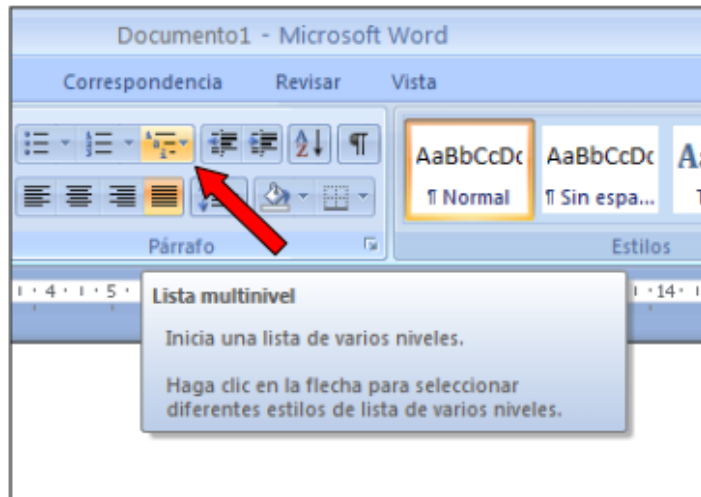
Documento1 - Microsoft Word

Correspondencia Revisar Vista

AaBbCcDc AaBbCcDc A

¶ Normal ¶ Sin espa...

Párrafo Estilos

4 · 5 · 14

Lista multinivel

Inicia una lista de varios niveles.

Haga clic en la flecha para seleccionar diferentes estilos de lista de varios niveles.